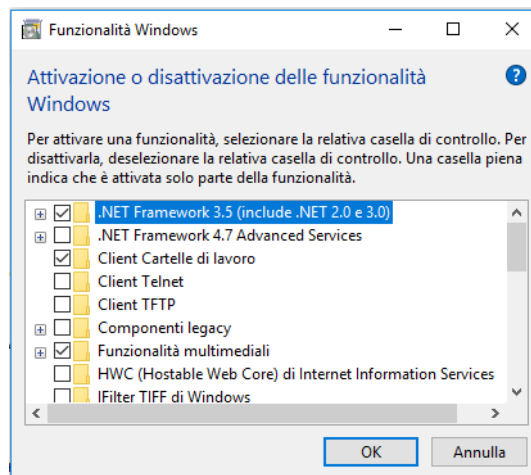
Funzionalità Windows

Attivazione o disattivazione delle funzionalità Windows

Per attivare una funzionalità, selezionare la relativa casella di controllo. Per disattivarla, deselezionare la relativa casella di controllo. Una casella piena indica che è attivata solo parte della funzionalità.

.NET Framework 3.5 (include .NET 2.0 e 3.0)
.NET Framework 4.7 Advanced Services
Client Cartelle di lavoro
Client Telnet
Client TFTP
Componenti legacy
Funzionalità multimediali
HWC (Hostable Web Core) di Internet Information Services
IFilter TIFF di Windows

OK
Annulla